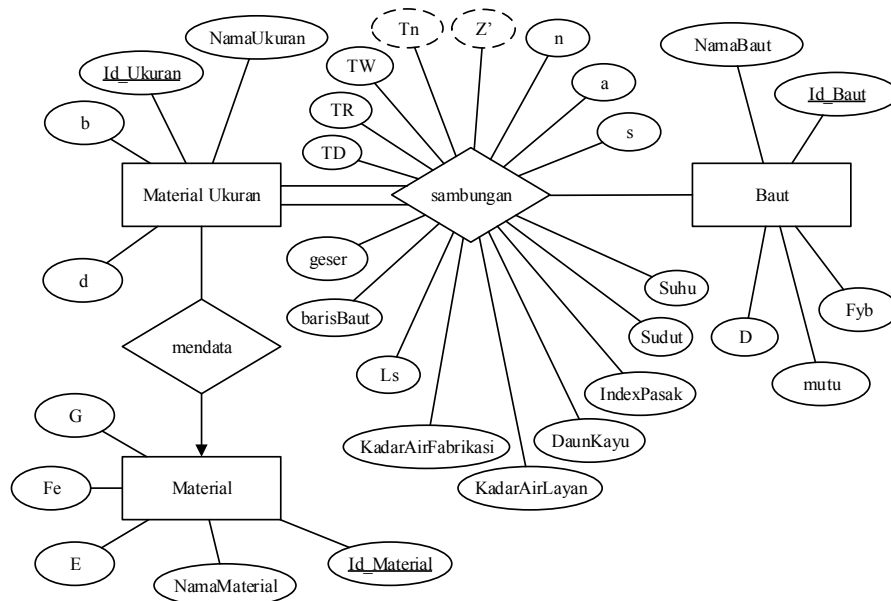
NamaUkuran
Id_Ukuran
b
Material Ukuran
d
Tn
Z'
n
TW
a
TR
s
TD
sambungan
geser
barisBaut
Ls
KadarAirFabrikasi
KadarAirLayan
DaunKayu
IndexPasak
Sudut
Suhu
NamaBaut
Id_Baut
Baut
D
mutu
Fyb
mendata
G
Fe
Material
E
NamaMaterial
Id_Material